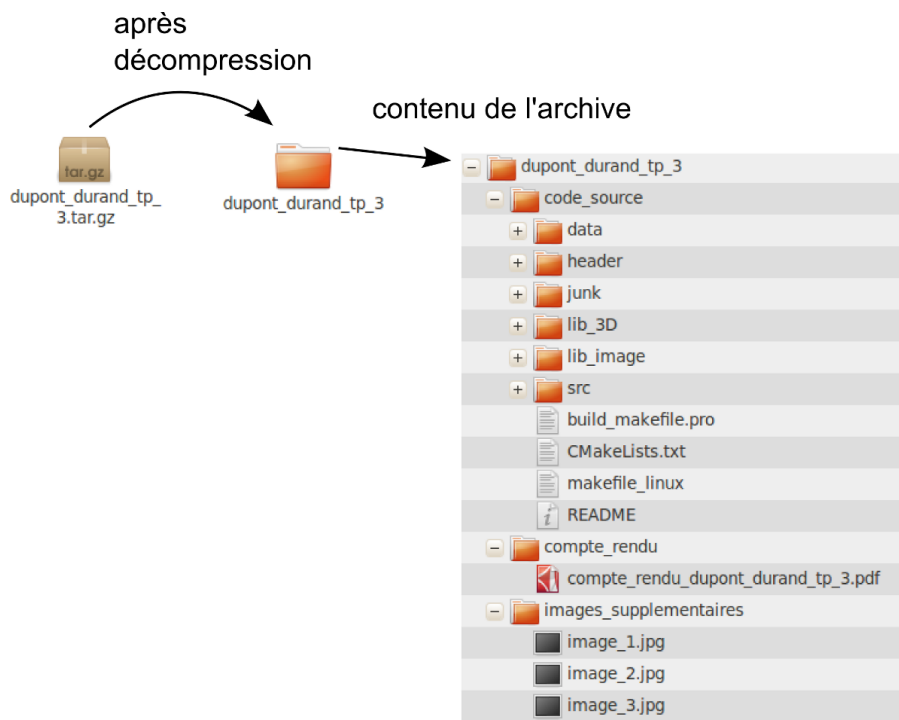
après
décompression

contenu de l'archive

tar.gz
dupont_durand_tp_3.tar.gz

dupont_durand_tp_3

− dupont_durand_tp_3
− code_source
+ data
+ header
+ junk
+ lib_3D
+ lib_image
+ src
build_makefile.pro
CMakeLists.txt
makefile_linux
README
− compte_rendu
compte_rendu_dupont_durand_tp_3.pdf
− images_supplementaires
image_1.jpg
image_2.jpg
image_3.jpg